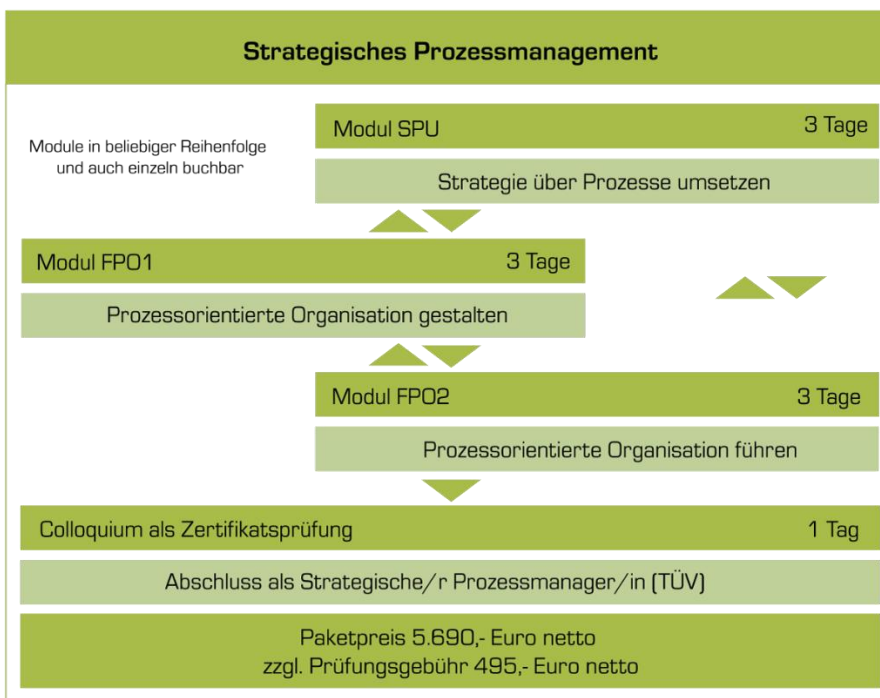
Strategisches Prozessmanagement

Module in beliebiger Reihenfolge und auch einzeln buchbar

Modul SPU 3 Tage

Strategie über Prozesse umsetzen

Modul FPO1 3 Tage

Prozessorientierte Organisation gestalten

Modul FPO2 3 Tage

Prozessorientierte Organisation führen

Colloquium als Zertifikatsprüfung 1 Tag

Abschluss als Strategische/r Prozessmanager/in (TÜV)

Paketpreis 5.690,- Euro netto
zzgl. Prüfungsgebühr 495,- Euro netto